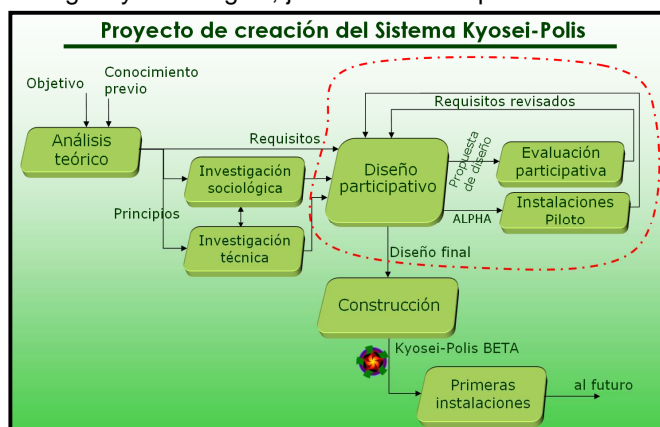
Proyecto de creación del Sistema Kyosei-Polis

Objetivo

Conocimiento previo

Análisis teórico

Requisitos

Principios

Investigación sociológica

Investigación técnica

Requisitos revisados

Diseño participativo

Propuesta de diseño

Evaluación participativa

ALPHA

Instalaciones Piloto

Diseño final

Construcción

Kyosei-Polis BETA

Primeras instalaciones

al futuro